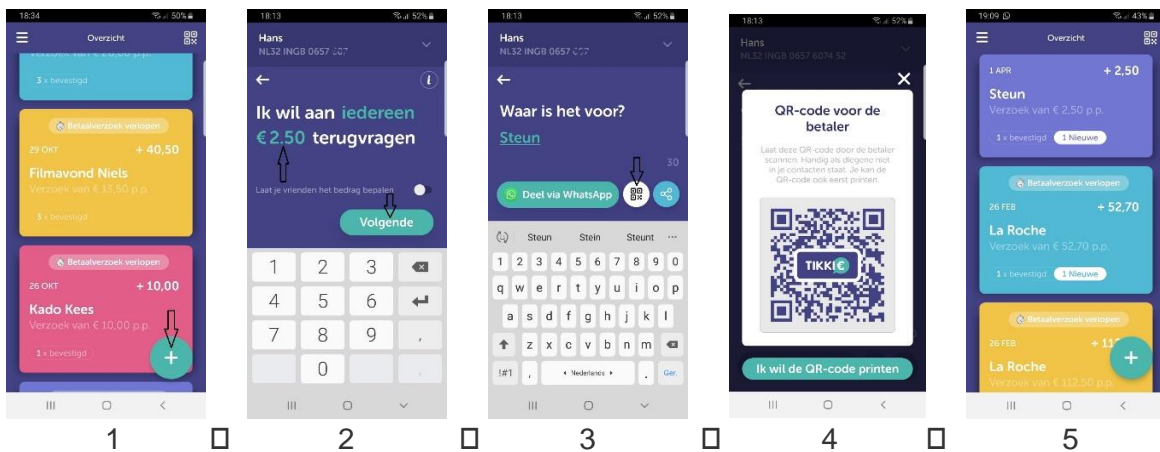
18:34 50%

Overzicht

Verzoek van € 20,00 p.p.

3 x bevestigd

Betaalverzoek verlopen

29 OKT + 40,50

Filmavond Niels

Verzoek van € 13,50 p.p.

3 x bevestigd

Betaalverzoek verlopen

26 OKT + 10,00

Kado Kees

Verzoek van € 10,00 p.p.

1 x bevestigd

1

18:13 52%

Hans

NL32 INGB 0657 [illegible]

Ik wil aan iedereen €2,50 terugvragen

Laat je vrienden het bedrag bepalen

Volgende

| 1 | 2 | 3 | |
|---|---|---|---|
| 4 | 5 | 6 | |
| 7 | 8 | 9 | , |
| | 0 | | |

2

18:13 52%

Hans

NL32 INGB 0657 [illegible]

Waar is het voor?

Steun

30

Deel via WhatsApp

Steun Stein Steunt

1 2 3 4 5 6 7 8 9 0

q w e r t y u i o p

a s d f g h j k l

z x c v b n m

!#1 , Nederlands . Ga

3

18:13 52%

Hans

NL32 INGB 0657 6074 52

QR-code voor de betaler

Laat deze QR-code door de betaler scannen. Handig als diegene niet in je contacten staat. Je kan de QR-code ook eerst printen.

TIKKIE

Ik wil de QR-code printen

4

19:09 43%

Overzicht

1 APR + 2,50

Steun

Verzoek van € 2,50 p.p.

0 x bevestigd 1 Nieuwe

Betaalverzoek verlopen

26 FEB + 52,70

La Roche

Verzoek van € 52,70 p.p.

1 x bevestigd 1 Nieuwe

Betaalverzoek verlopen

26 FEB + 11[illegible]

La Roche

Verzoek van € 112,50 p.p.

5